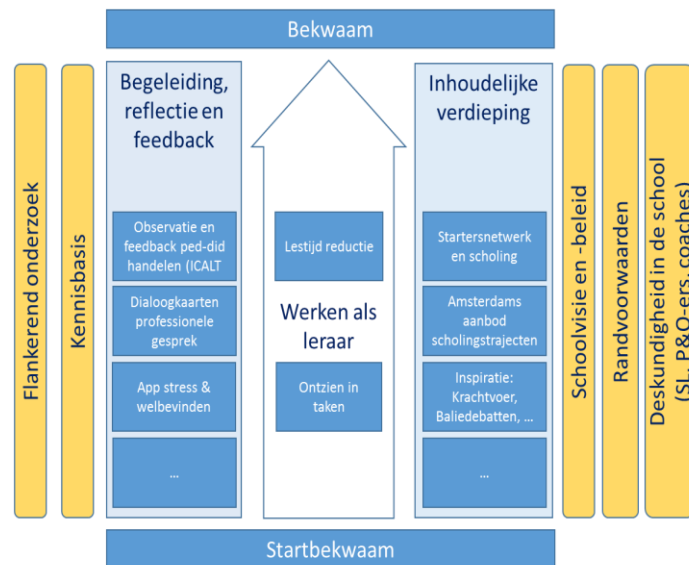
Bekwaam

Flankerend onderzoek

Kennisbasis

Begeleiding, reflectie en feedback

Observatie en feedback ped-did handelen (ICALT

Dialoogkaarten professionele gesprek

App stress & welbevinden

…

Lestijd reductie

Werken als leraar

Ontzien in taken

Inhoudelijke verdieping

Startersnetwerk en scholing

Amsterdams aanbod scholingstrajecten

Inspiratie: Krachtvoer, Baliedebatten, …

…

Schoolvisie en -beleid

Randvoorwaarden

Deskundigheid in de school (SL, P&O-ers, coaches)

Startbekwaam